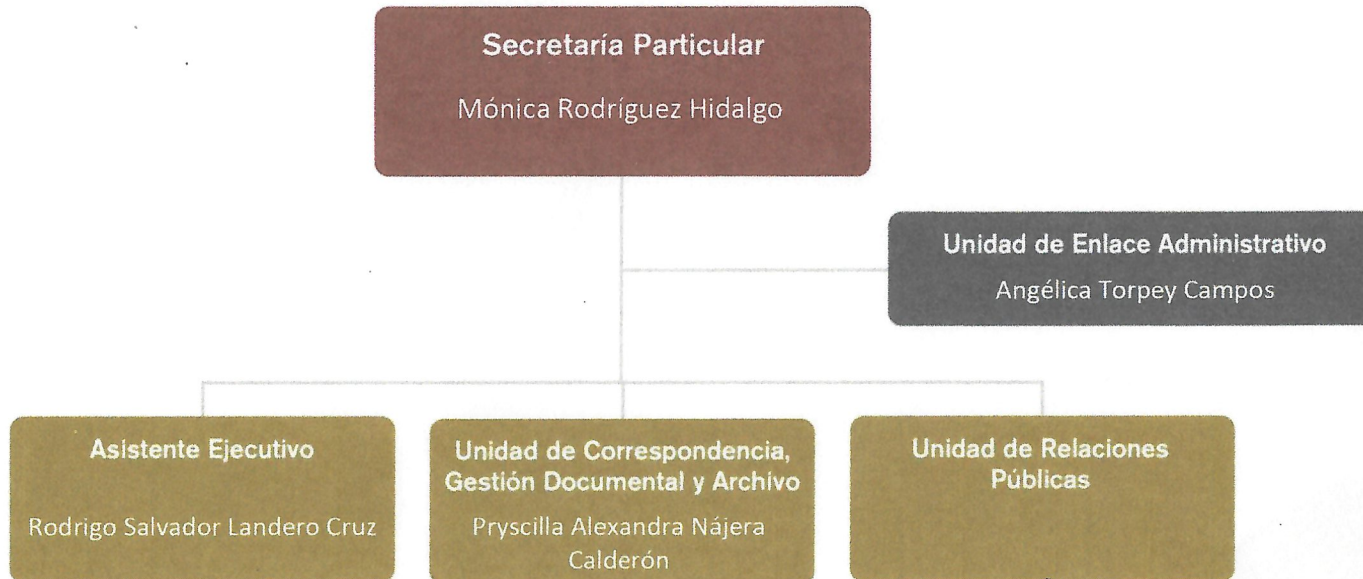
Secretaría Particular
Mónica Rodríguez Hidalgo

Unidad de Enlace Administrativo
Angélica Torpey Campos

Asistente Ejecutivo
Rodrigo Salvador Landero Cruz

Unidad de Correspondencia, Gestión Documental y Archivo
Pryscilla Alexandra Nájera Calderón

Unidad de Relaciones Públicas